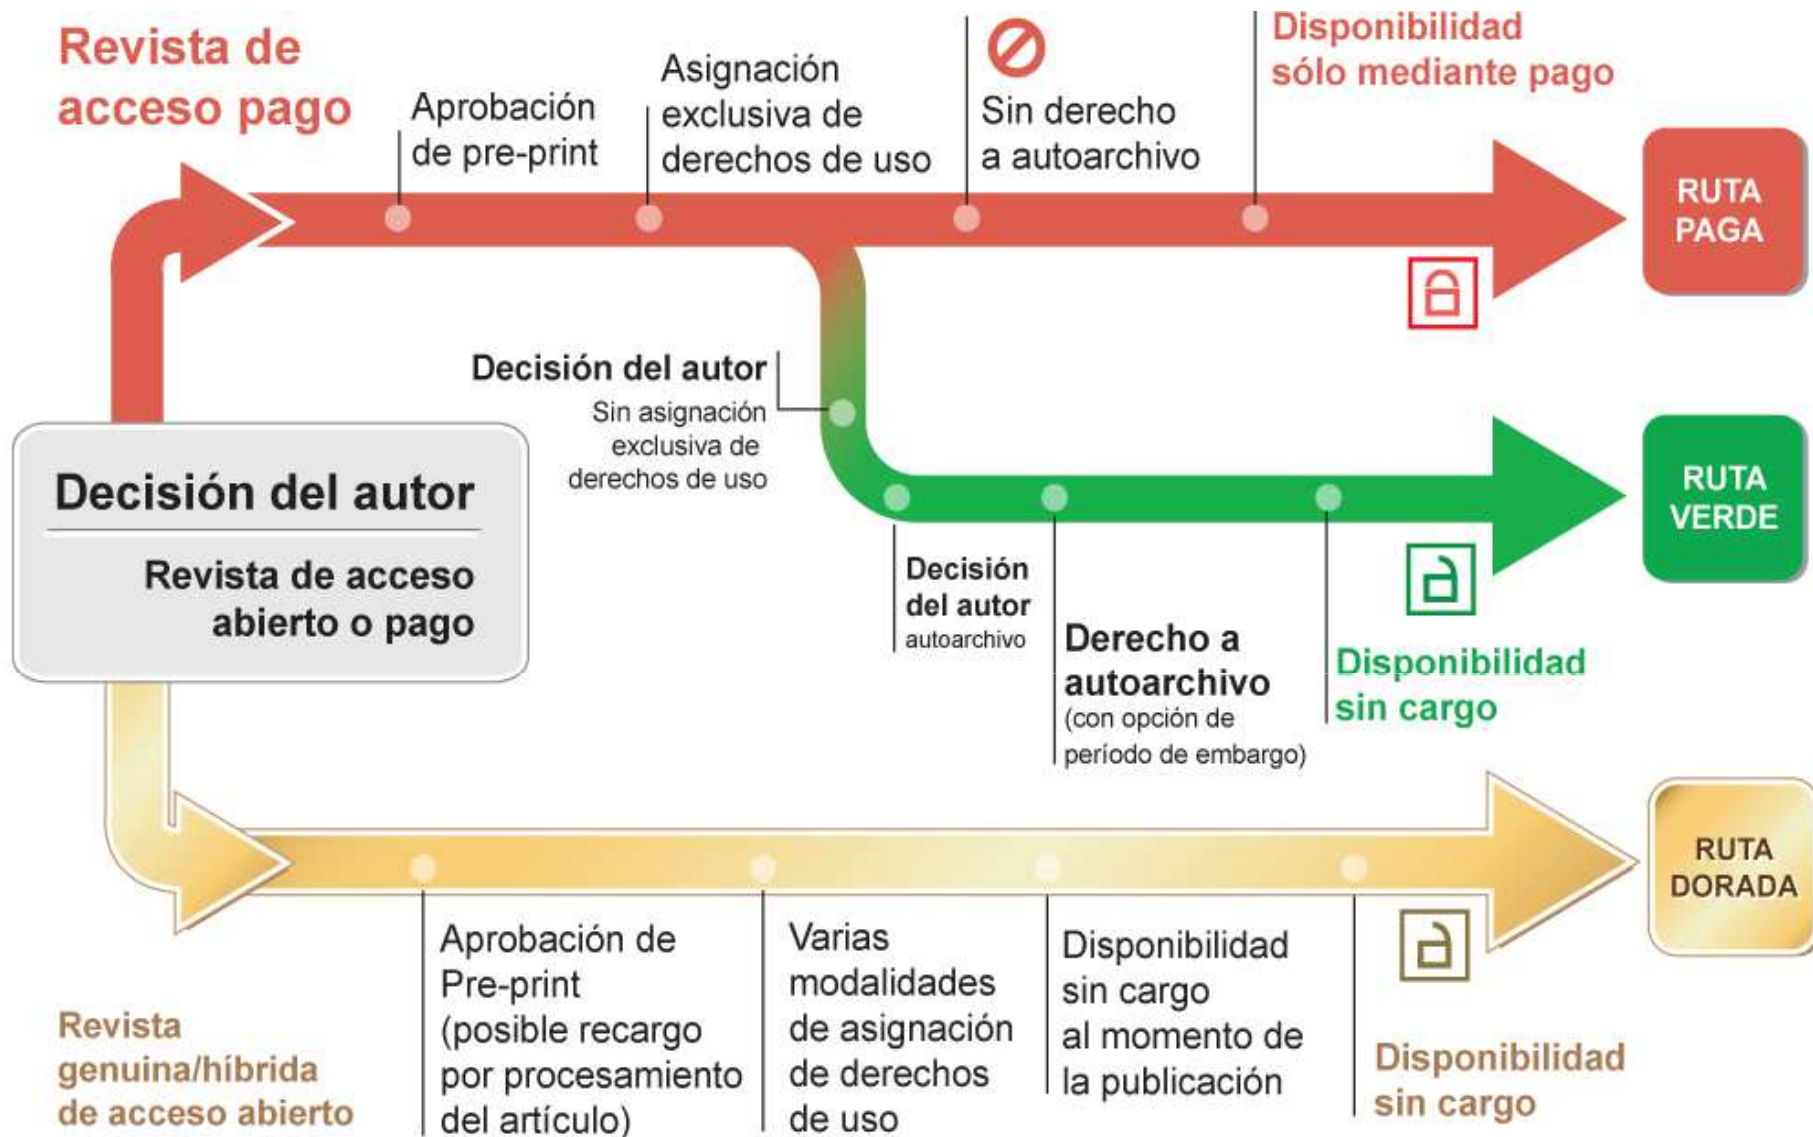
Revista de acceso pago

Aprobación de pre-print

Asignación exclusiva de derechos de uso

Sin derecho a autoarchivo

Disponibilidad sólo mediante pago

RUTA PAGA

Decisión del autor
Sin asignación exclusiva de derechos de uso

Decisión del autor

Revista de acceso abierto o pago

RUTA VERDE

Decisión del autor
autoarchivo

Derecho a autoarchivo
(con opción de período de embargo)

Disponibilidad sin cargo

RUTA DORADA

Revista genuina/híbrida de acceso abierto

Aprobación de Pre-print (posible recargo por procesamiento del artículo)

Varias modalidades de asignación de derechos de uso

Disponibilidad sin cargo al momento de la publicación

Disponibilidad sin cargo